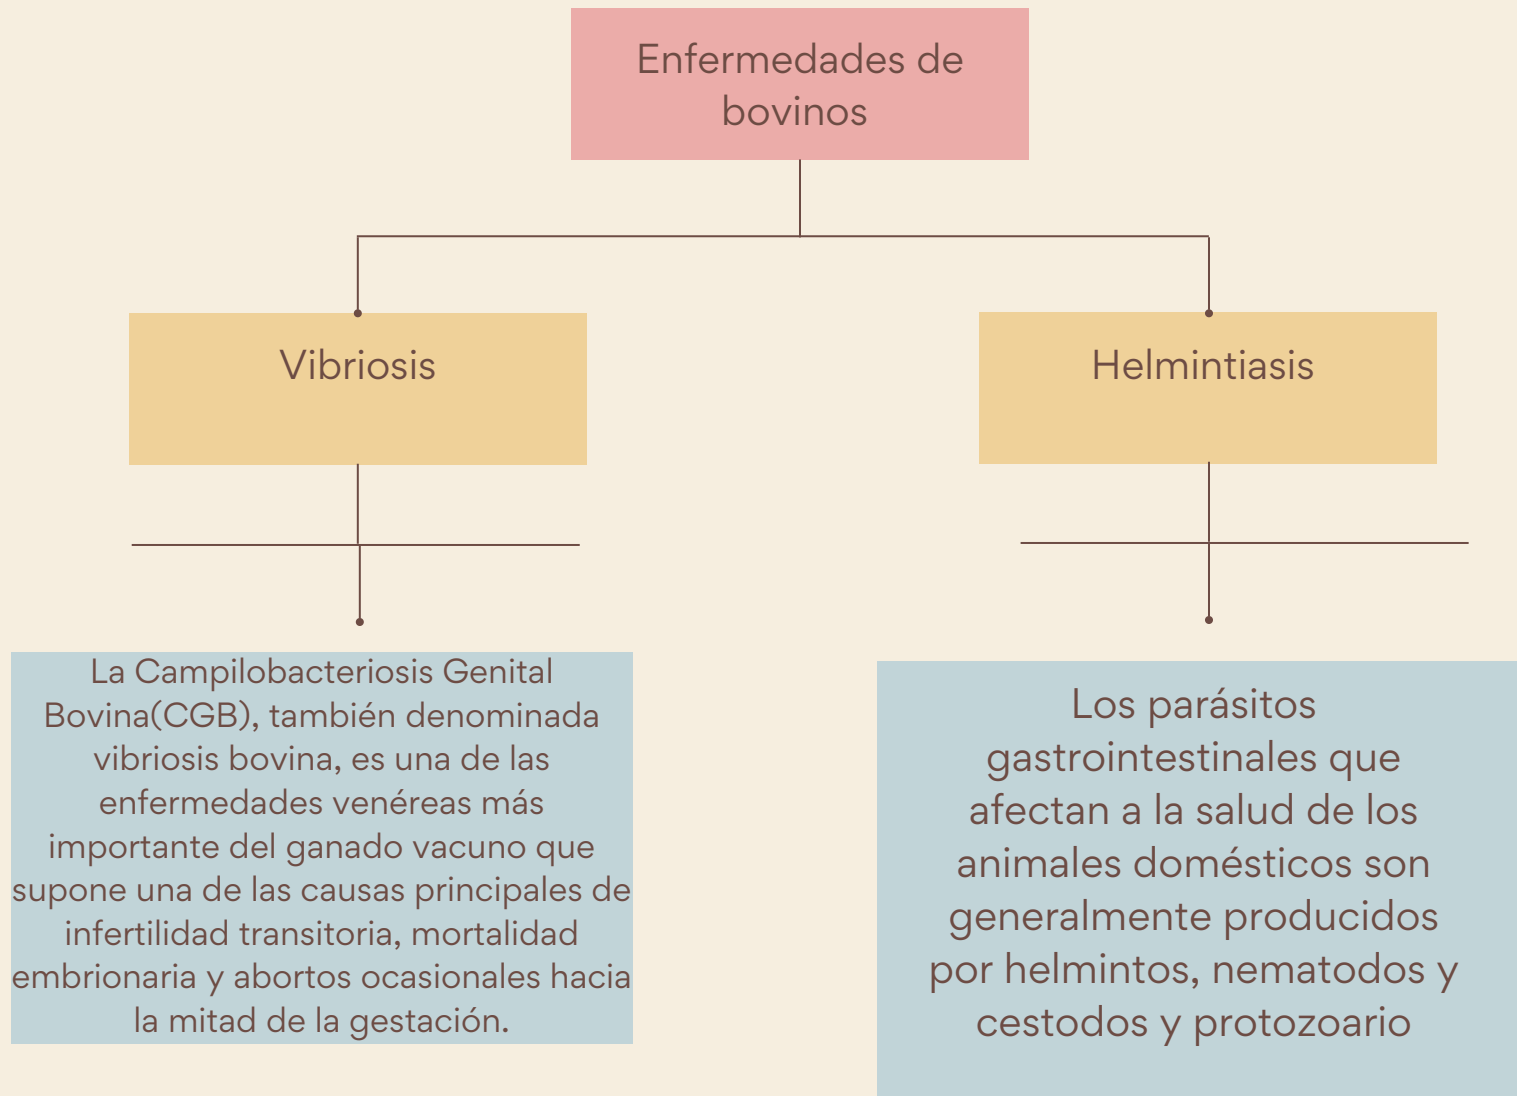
Enfermedades de bovinos

Vibriosis

Helmintiasis

La Campilobacteriosis Genital Bovina(CGB), también denominada vibriosis bovina, es una de las enfermedades venéreas más importante del ganado vacuno que supone una de las causas principales de infertilidad transitoria, mortalidad embrionaria y abortos ocasionales hacia la mitad de la gestación.

Los parásitos gastrointestinales que afectan a la salud de los animales domésticos son generalmente producidos por helmintos, nematodos y cestodos y protozoario